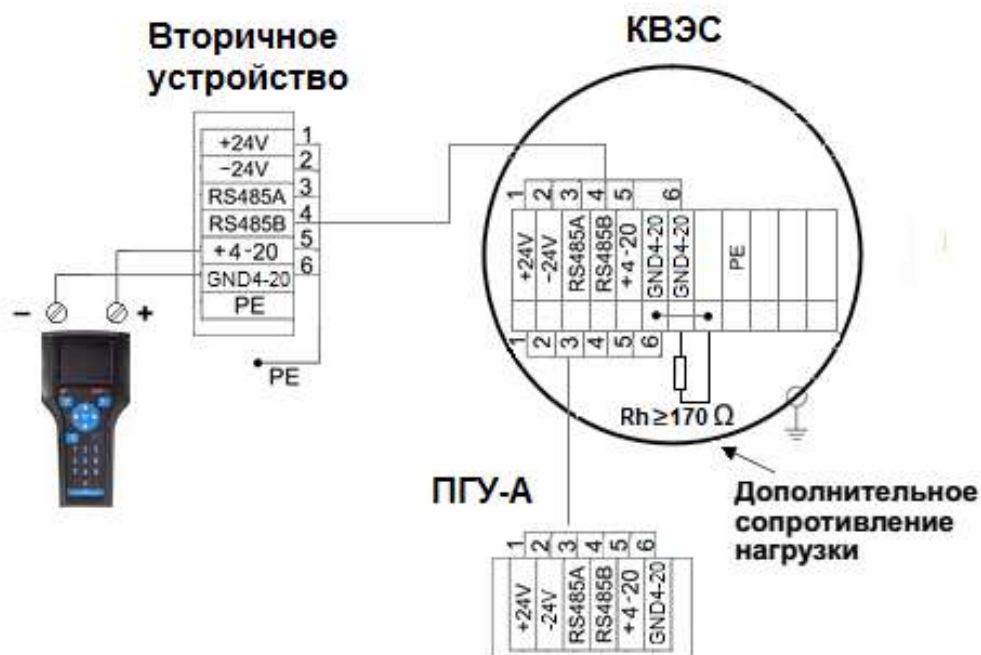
Вторичное устройство

КВЭС

| +24V | 1 |
| --- | --- |
| −24V | 2 |
| RS485A | 3 |
| RS485B | 4 |
| +4-20 | 5 |
| GND4-20 | 6 |
| PE | |

− +

PE

1 2 3 4 5 6
+24V
-24V
RS485A
RS485B
+4-20
GND4-20
GND4-20
PE
1 2 3 4 5 6

Rh≥170 Ω

ПГУ-А

Дополнительное сопротивление нагрузки

1 2 3 4 5 6
+24V
-24V
RS485A
RS485B
+4-20
GND4-20